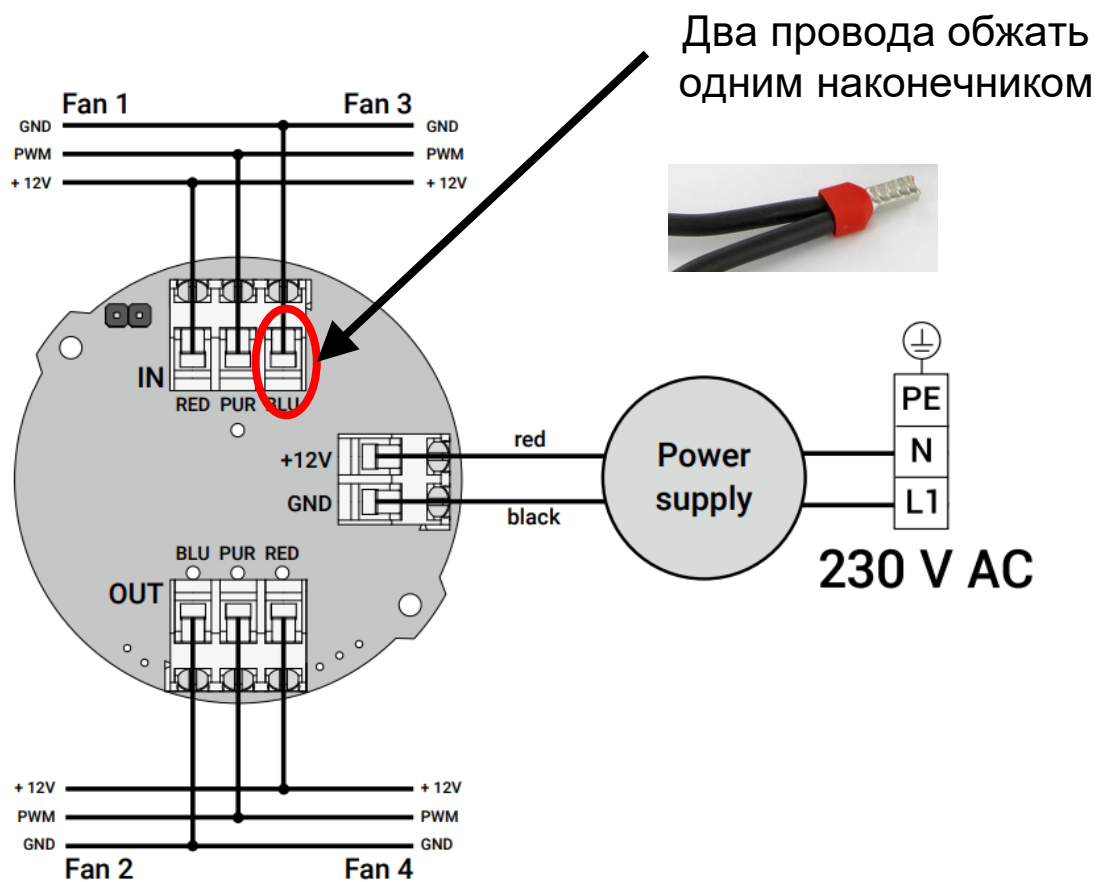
Два провода обжать одним наконечником

Fan 1
Fan 3
GND
PWM
+ 12V
GND
PWM
+ 12V

IN
RED PUR BLU

+12V
GND
red
black
Power supply
PE
N
L1
230 V AC

BLU PUR RED
OUT

+ 12V
PWM
GND
+ 12V
PWM
GND
Fan 2
Fan 4